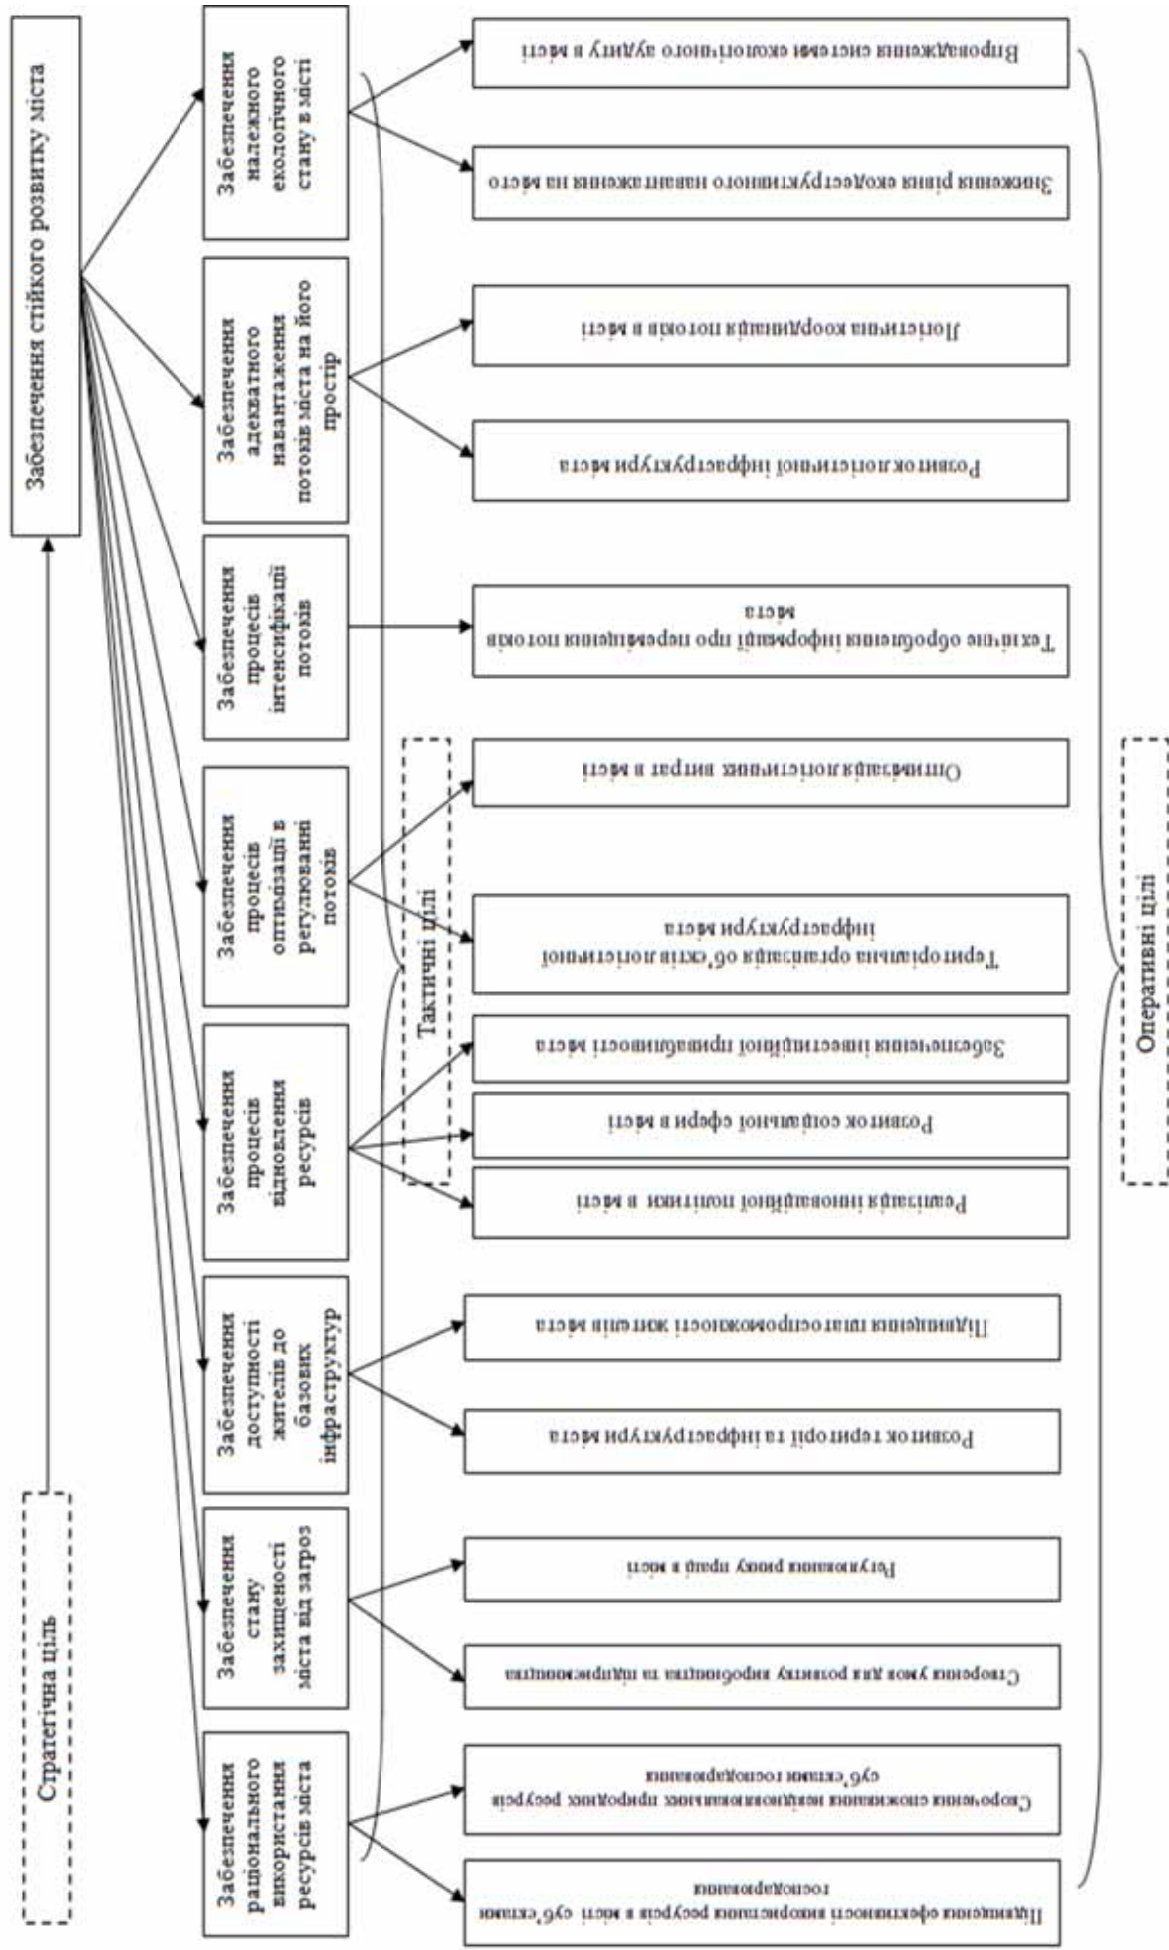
Забезпечення стійкого розвитку міста

Стратегічна ціль

Забезпечення належного екологічного стану в місті

Забезпечення адекватного навантаження потоків міста на його простір

Забезпечення процесів інтенсифікації потоків

Забезпечення процесів оптимізації в регулюванні потоків

Забезпечення процесів відновлення ресурсів

Забезпечення доступності жителів до базових інфраструктур

Забезпечення стану захищеності міста від загроз

Забезпечення раціонального використання ресурсів міста

Тактичні цілі

Впровадження системи екологічного аудиту в місті

Зниження рівня екодеструктивного навантаження на місто

Логістична координація потоків в місті

Розвиток логістичної інфраструктури міста

Технічне оброблення інформації про переміщення потоків міста

Оптимізація логістичних витрат в місті

Територіальна організація об'єктів логістичної інфраструктури міста

Забезпечення інвестиційної привабливості міста

Розвиток соціальної сфери в місті

Реалізація інноваційної політики в місті

Підвищення платоспроможності жителів міста

Розвиток території та інфраструктури міста

Регулювання ринку праці в місті

Створення умов для розвитку виробництва та підприємництва

Скорочення споживання невідновлюваних природних ресурсів суб'єктами господарювання

Підвищення ефективності використання ресурсів в місті суб'єктами господарювання

Оперативні цілі